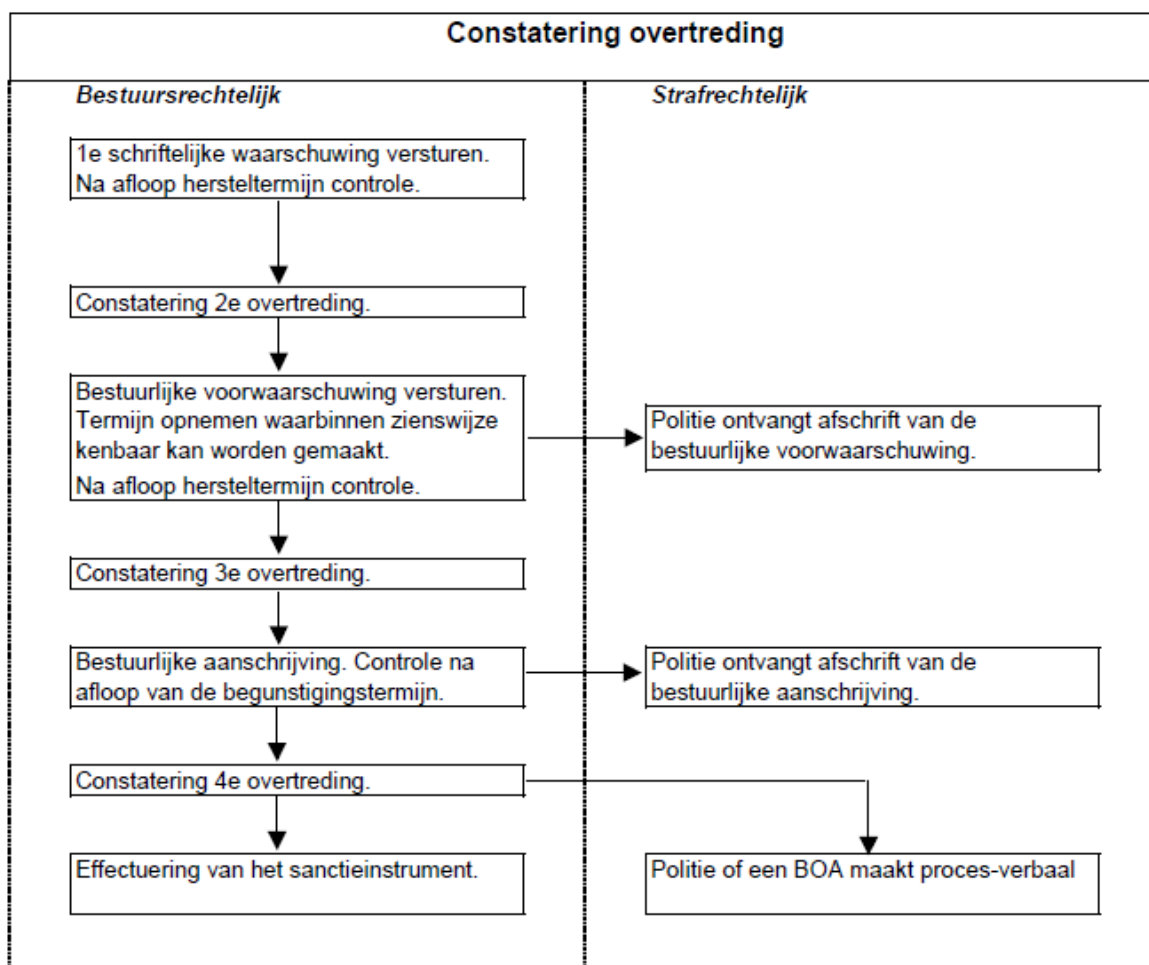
Constatering overtreding

Bestuursrechtelijk

1e schriftelijke waarschuwing versturen. Na afloop hersteltermijn controle.

Constatering 2e overtreding.

Bestuurlijke voorwaarschuwing versturen. Termijn opnemen waarbinnen zienswijze kenbaar kan worden gemaakt.

Na afloop hersteltermijn controle.

Constatering 3e overtreding.

Bestuurlijke aanschrijving. Controle na afloop van de begunstigingstermijn.

Constatering 4e overtreding.

Effectuering van het sanctieinstrument.

Strafrechtelijk

Politie ontvangt afschrift van de bestuurlijke voorwaarschuwing.

Politie ontvangt afschrift van de bestuurlijke aanschrijving.

Politie of een BOA maakt proces-verbaal